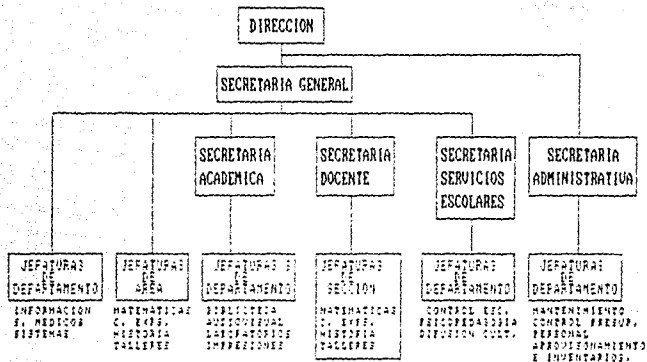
DIRECCION

SECRETARIA GENERAL

SECRETARIA ACADEMICA

SECRETARIA DOCENTE

SECRETARIA SERVICIOS ESCOLARES

SECRETARIA ADMINISTRATIVA

JEFATURAS DE DEPARTAMENTO
INFORMACION
S. MEDICOS
SISTEMAS

JEFATURAS DE AREA
MATEMATICAS
C. EXPS.
HISTORIA
TALLERES

JEFATURAS DE DEPARTAMENTO
BIBLIOTECA
AUDIOVISUAL
LABORATORIOS
IMPRESIONES

JEFATURAS DE SECCION
MATEMATICAS
C. EXPS.
HISTORIA
TALLERES

JEFATURAS DE DEPARTAMENTO
CONTROL ESC.
PSICOPEDAGOGIA
DIFUSION CULT.

JEFATURAS DE DEPARTAMENTO
MANTENIMIENTO
CONTROL PRESUP.
PERSONAL
APROVISIONAMIENTO
E INVENTARIOS.